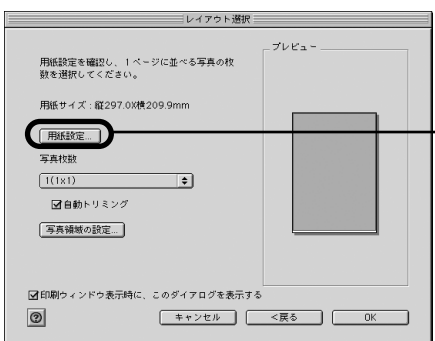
レイアウト選択

用紙設定を確認し、１ページに並べる写真の枚数を選択してください。

用紙サイズ：縦297.0X横209.9mm

用紙設定...

写真枚数

1(1x1)

自動トリミング

写真領域の設定...

プレビュー

印刷ウィンドウ表示時に、このダイアログを表示する

?

キャンセル

<戻る

OK